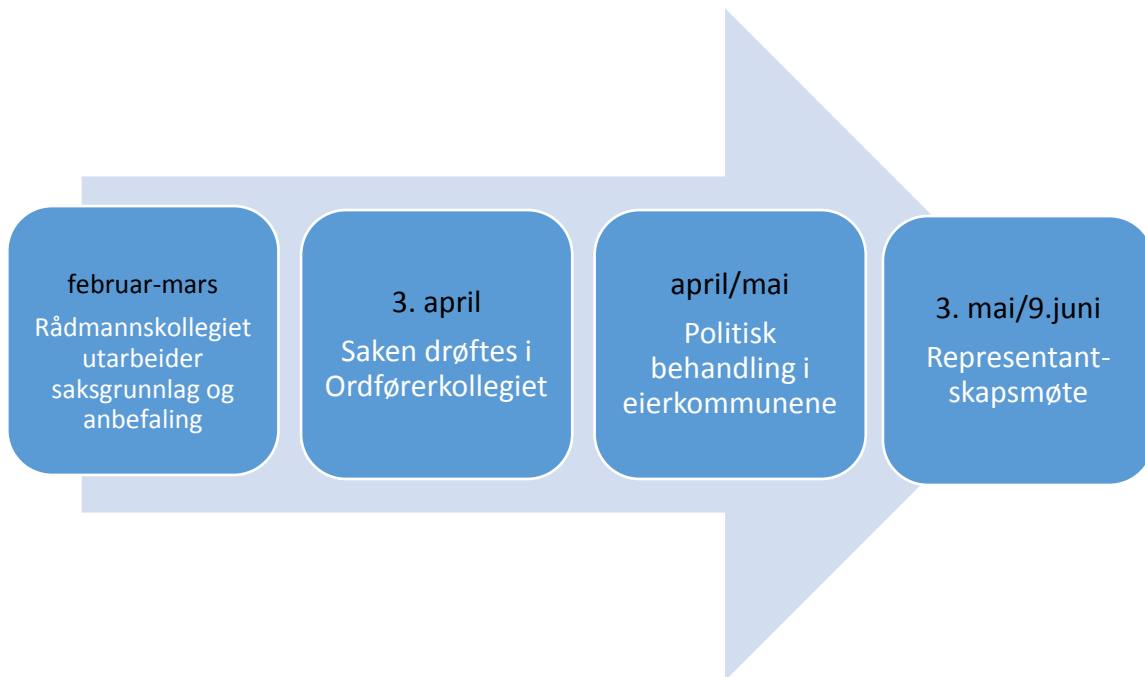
februar-mars

Rådmannskollegiet utarbeider saksgrunnlag og anbefaling

3. april

Saken drøftes i Ordførerkollegiet

april/mai

Politisk behandling i eierkommunene

3. mai/9.juni

Representant-skapsmøte